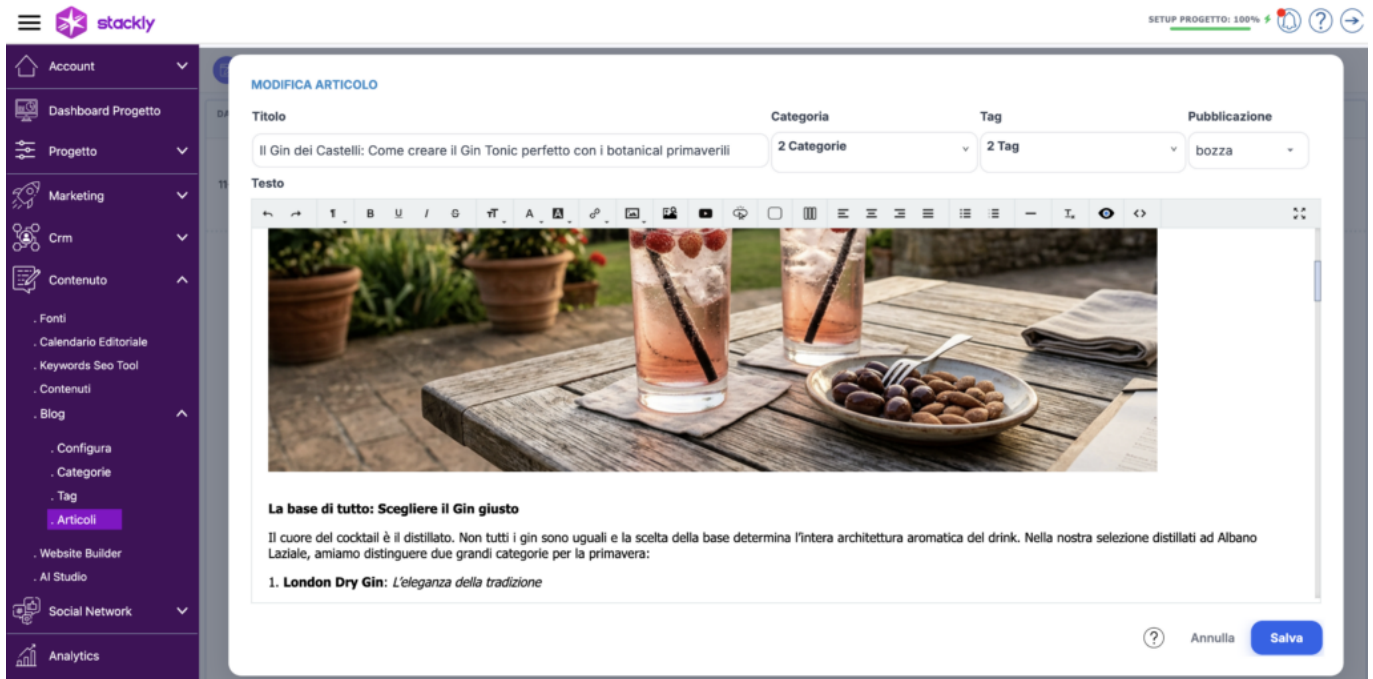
stackly

SETUP PROGETTO: 100%

Account
Dashboard Progetto
Progetto
Marketing
Crm
Contenuto
. Fonti
. Calendario Editoriale
. Keywords Seo Tool
. Contenuti
. Blog
. Configura
. Categorie
. Tag
. Articoli
. Website Builder
. AI Studio
Social Network
Analytics

MODIFICA ARTICOLO

Titolo
Il Gin dei Castelli: Come creare il Gin Tonic perfetto con i botanical primaverili

Categoria
2 Categorie

Tag
2 Tag

Pubblicazione
bozza

Testo

**La base di tutto: Scegliere il Gin giusto**

Il cuore del cocktail è il distillato. Non tutti i gin sono uguali e la scelta della base determina l'intera architettura aromatica del drink. Nella nostra selezione distillati ad Albano Laziale, amiamo distinguere due grandi categorie per la primavera:

1. **London Dry Gin**: *L'eleganza della tradizione*

Annulla
Salva